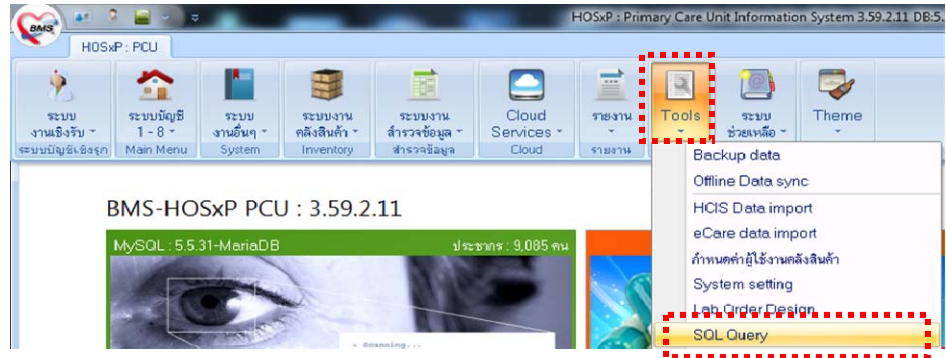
BMS

HOSxP : Primary Care Unit Information System 3.59.2.11 DB:5.

HOSxP : PCU

ระบบ งานเชิงรับ

ระบบบัญชี 1 - 8

ระบบ งานอื่นๆ

ระบบงาน คลังสินค้า

ระบบงาน สำรวจข้อมูล

Cloud Services

รายงาน

Tools

ระบบ ช่วยเหลือ

Theme

ระบบบัญชีเชิงรุก

Main Menu

System

Inventory

สำรวจข้อมูล

Cloud

รายงาน

Backup data

Offline Data sync

HCIS Data import

eCare data import

กำหนดค่าผู้ใช้งานคลังสินค้า

System setting

Lab Order Design

SQL Query

BMS-HOSxP PCU : 3.59.2.11

MySQL : 5.5.31-MariaDB

ประชากร : 9,085 คน

Scanning...